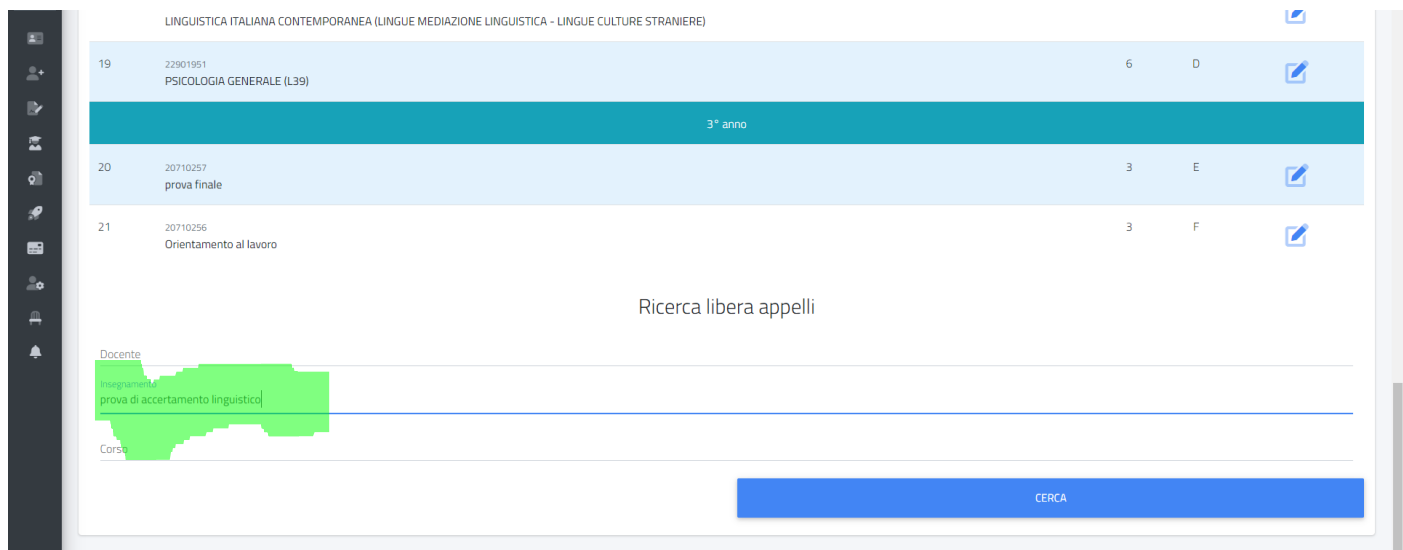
LINGUISTICA ITALIANA CONTEMPORANEA (LINGUE MEDIAZIONE LINGUISTICA - LINGUE CULTURE STRANIERE)

| | | | |
|---|---|---|---|
| 19 | 22901951 PSICOLOGIA GENERALE (L39) | 6 | D |

3° anno

| | | | |
|---|---|---|---|
| 20 | 20710257 prova finale | 3 | E |
| 21 | 20710256 Orientamento al lavoro | 3 | F |

Ricerca libera appelli

Docente

Insegnamento
prova di accertamento linguistico

Corso

CERCA